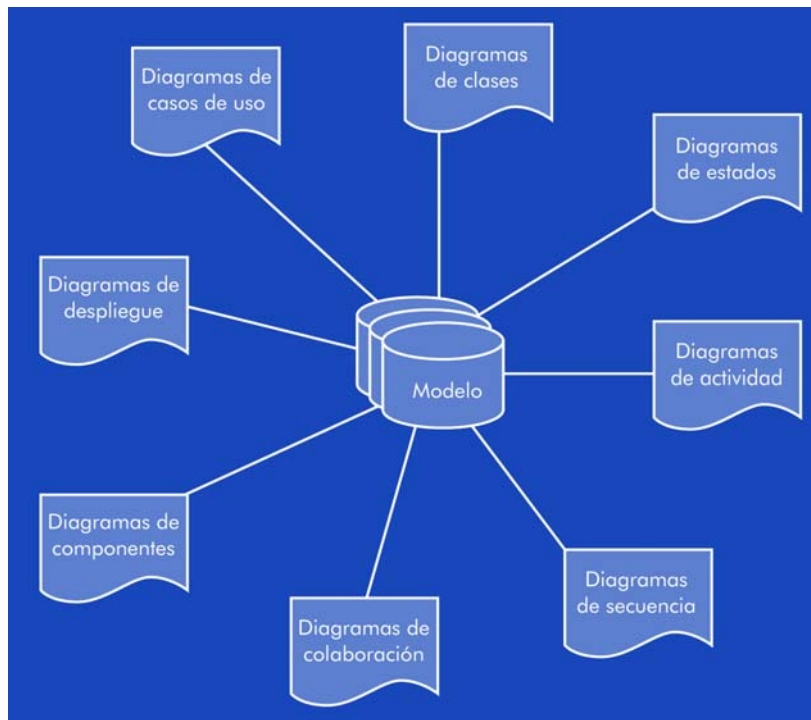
Diagramas de casos de uso

Diagramas de clases

Diagramas de estados

Diagramas de despliegue

Modelo

Diagramas de actividad

Diagramas de componentes

Diagramas de secuencia

Diagramas de colaboración